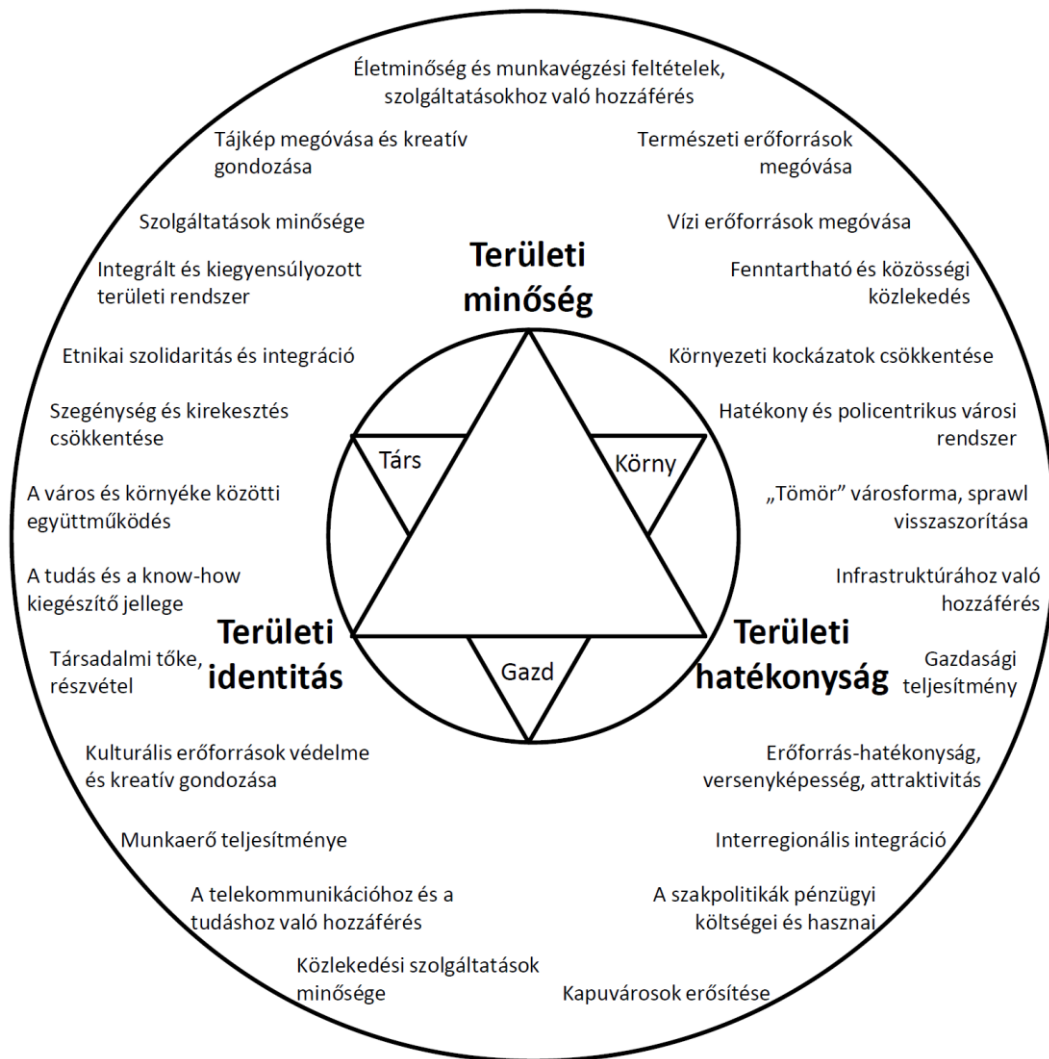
Életminőség és munkavégzési feltételek, szolgáltatásokhoz való hozzáférés

Tájkép megóvása és kreatív gondozása

Természeti erőforrások megóvása

Szolgáltatások minősége

Vízi erőforrások megóvása

Területi minőség

Integrált és kiegyensúlyozott területi rendszer

Fenntartható és közösségi közlekedés

Etnikai szolidaritás és integráció

Környezeti kockázatok csökkentése

Szegénység és kirekesztés csökkentése

Hatékony és policentrikus városi rendszer

Társ

Körny

A város és környéke közötti együttműködés

„Tömör" városforma, sprawl visszaszorítása

A tudás és a know-how kiegészítő jellege

Infrastruktúrához való hozzáférés

Területi identitás

Területi hatékonyság

Társadalmi tőke, részvétel

Gazd

Gazdasági teljesítmény

Kulturális erőforrások védelme és kreatív gondozása

Erőforrás-hatékonyság, versenyképesség, attraktivitás

Munkaerő teljesítménye

Interregionális integráció

A telekommunikációhoz és a tudáshoz való hozzáférés

A szakpolitikák pénzügyi költségei és hasznai

Közlekedési szolgáltatások minősége

Kapuvárosok erősítése